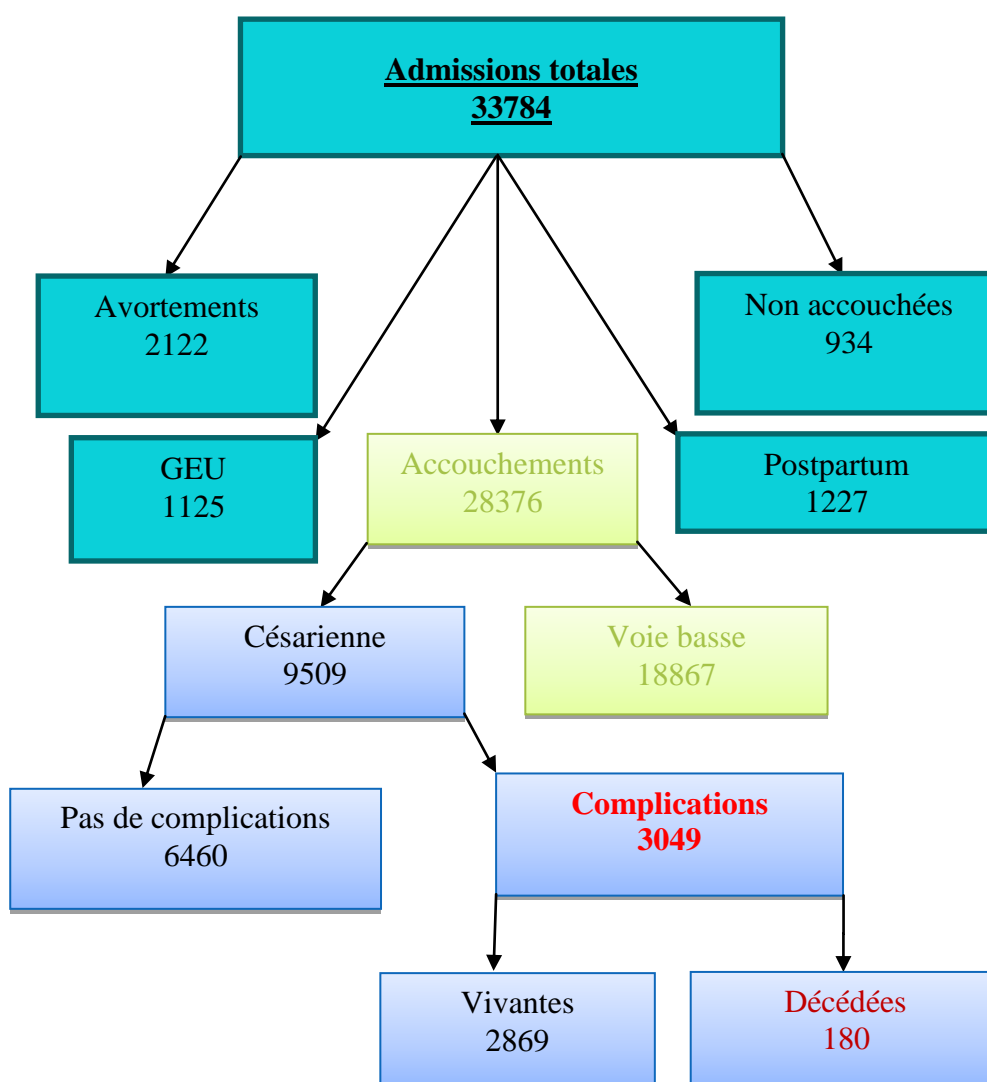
Admissions totales
33784

Avortements
2122

Non accouchées
934

GEU
1125

Accouchements
28376

Postpartum
1227

Césarienne
9509

Voie basse
18867

Pas de complications
6460

Complications
3049

Vivantes
2869

Décédées
180